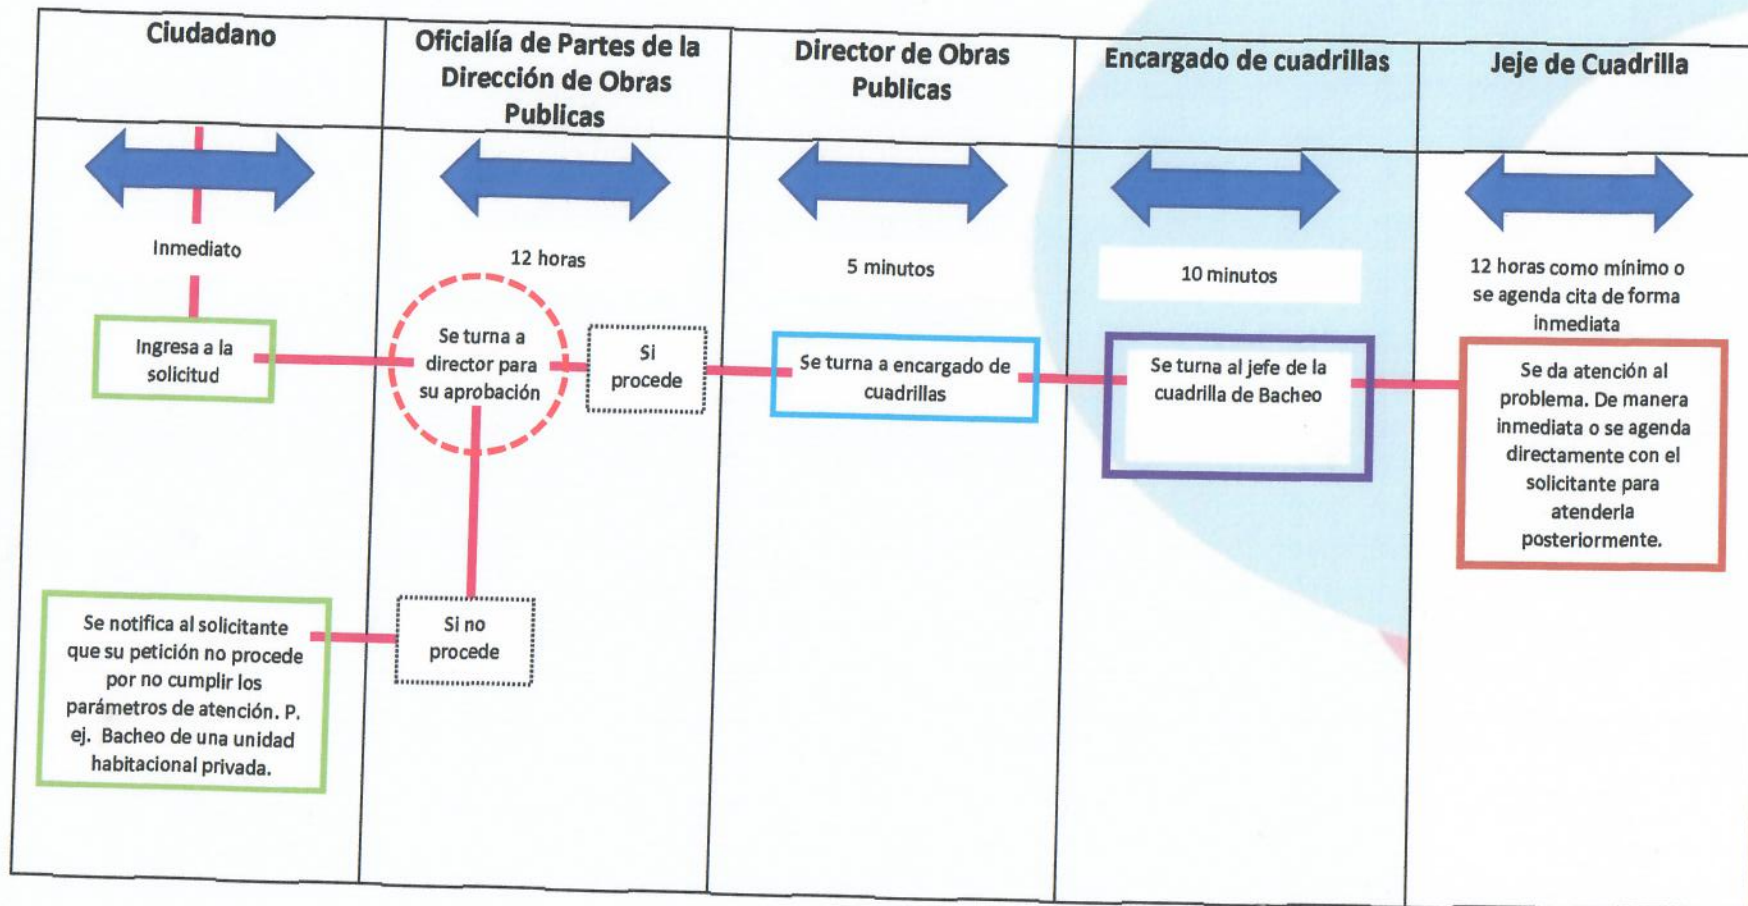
Ciudadano

Oficialía de Partes de la Dirección de Obras Publicas

Director de Obras Publicas

Encargado de cuadrillas

Jeje de Cuadrilla

Inmediato

12 horas

5 minutos

10 minutos

12 horas como mínimo o se agenda cita de forma inmediata

Ingresa a la solicitud

Se turna a director para su aprobación

Si procede

Se turna a encargado de cuadrillas

Se turna al jefe de la cuadrilla de Bacheo

Se da atención al problema. De manera inmediata o se agenda directamente con el solicitante para atenderla posteriormente.

Si no procede

Se notifica al solicitante que su petición no procede por no cumplir los parámetros de atención. P. ej. Bacheo de una unidad habitacional privada.